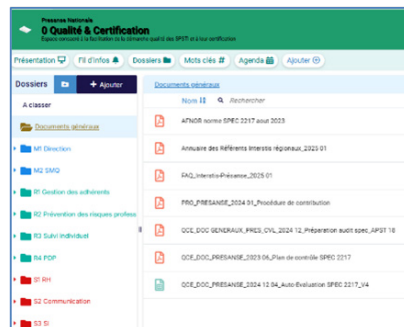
Presanse Nationale
0 Qualité & Certification
Espace consacré à la facilitation de la démarche qualité des SPSTI et à leur certification

Présentation | Fil d'infos | Dossiers | Mots clés # | Agenda | Ajouter

Dossiers | + Ajouter

A classer

Documents généraux

M1 Direction

M2 SMQ

R1 Gestion des adhérents

R2 Prévention des risques profess

R3 Suivi individuel

R4 PDP

S1 RH

S2 Communication

S3 SI

Documents généraux

Nom | Rechercher

AFNOR norme SPEC 2217 aout 2023

Annuaire des Référents Interstis régionaux_2025 01

FAQ_Interstis-Présance_2025 01

PRO_PRESANSE_2024 01_Procédure de contribution

QCE_DOC GENERAUX_PRES_CVL_2024 12_Préparation audit spec_APST 18

QCE_DOC_PRESANSE_2023 06_Plan de contrôle SPEC 2217

QCE_DOC_PRESANSE_2024 12 04_Auto-Evaluation SPEC 2217_V4